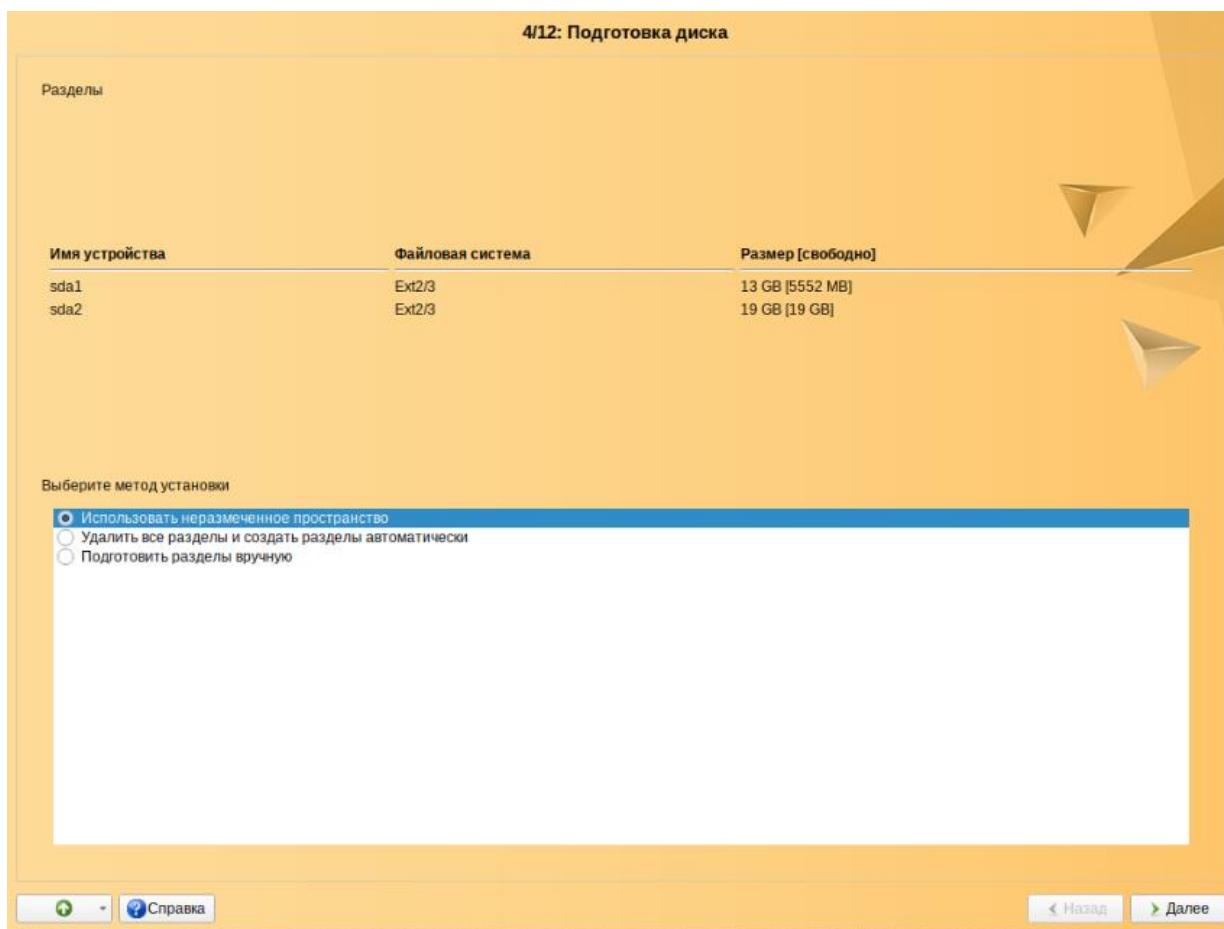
4/12: Подготовка диска

Разделы

| Имя устройства | Файловая система | Размер [свободно] |
|---|---|---|
| sda1 | Ext2/3 | 13 GB [5552 MB] |
| sda2 | Ext2/3 | 19 GB [19 GB] |

Выберите метод установки

Использовать неразмеченное пространство
Удалить все разделы и создать разделы автоматически
Подготовить разделы вручную

Справка

Назад
Далее